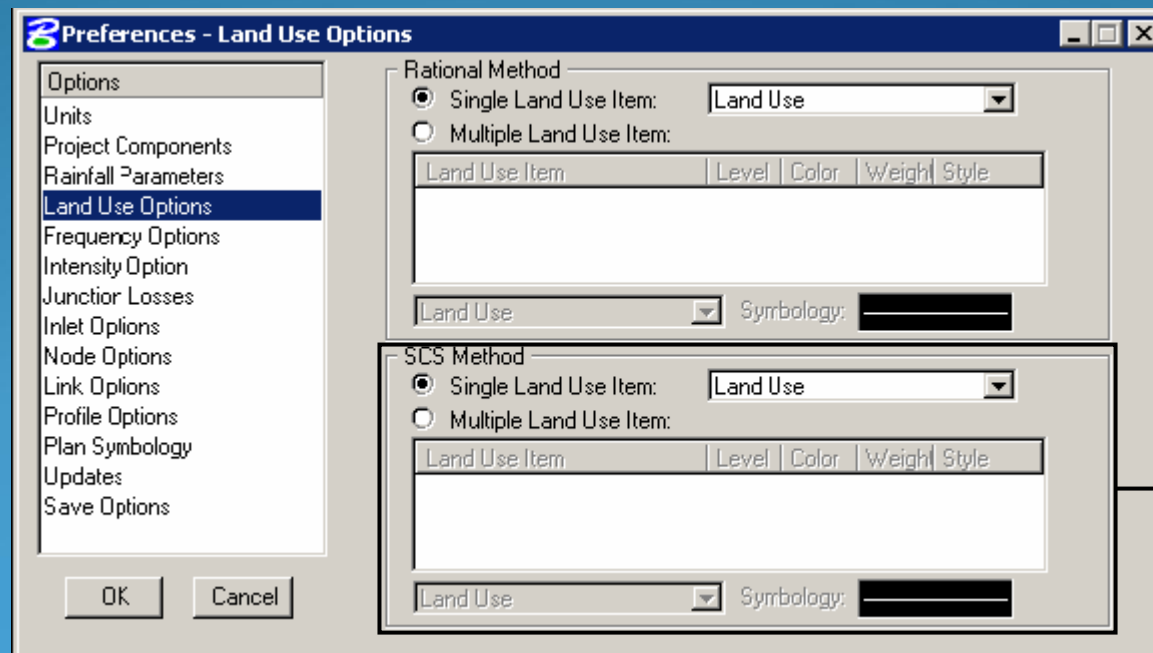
Preferences - Land Use Options

Options
Units
Project Components
Rainfall Parameters
Land Use Options
Frequency Options
Intensity Option
Junctior Losses
Inlet Options
Node Options
Link Options
Profile Options
Plan Symbology
Updates
Save Options

OK
Cancel

Rational Method
Single Land Use Item: Land Use
Multiple Land Use Item:

| Land Use Item | Level | Color | Weight | Style |
|---|---|---|---|---|

Land Use
Symbology:

SCS Method
Single Land Use Item: Land Use
Multiple Land Use Item:

| Land Use Item | Level | Color | Weight | Style |
|---|---|---|---|---|

Land Use
Symbology: